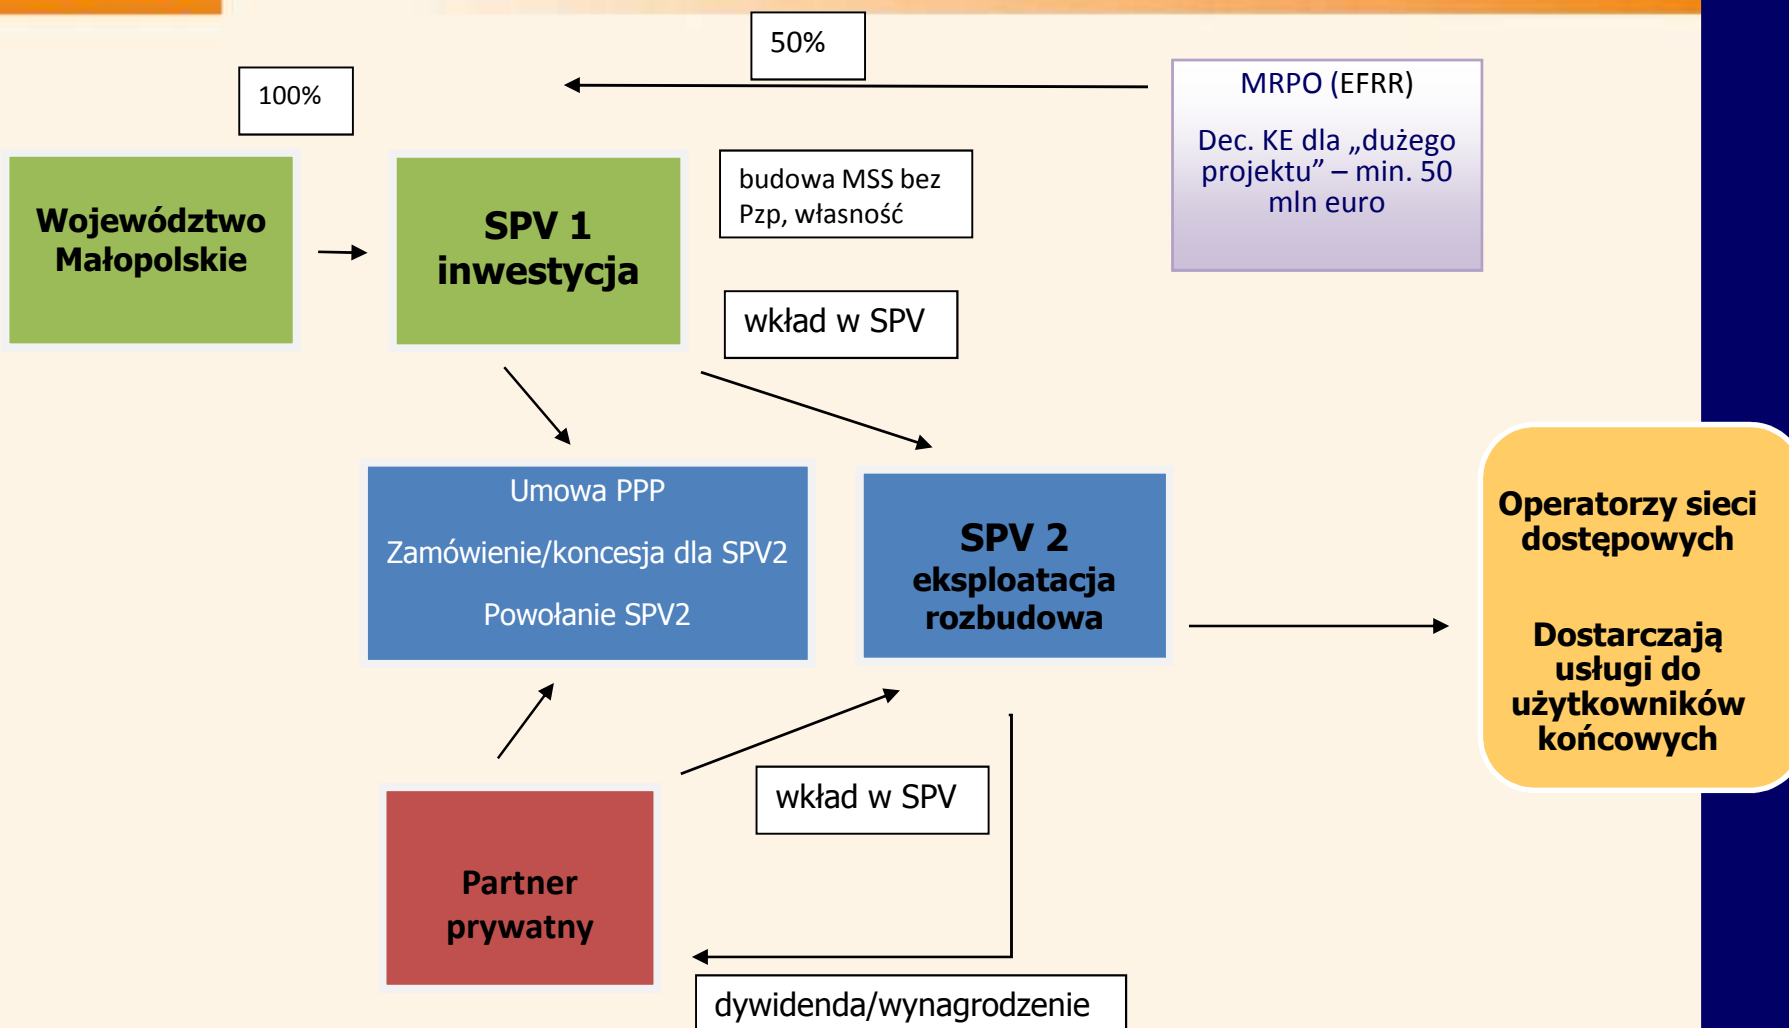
50%

100%

MRPO (EFRR)

Dec. KE dla „dużego projektu” – min. 50 mln euro

Województwo Małopolskie

SPV 1 inwestycja

budowa MSS bez Pzp, własność

wkład w SPV

Umowa PPP

Zamówienie/koncesja dla SPV2

Powołanie SPV2

SPV 2 eksploatacja rozbudowa

Operatorzy sieci dostępowych

Dostarczają usługi do użytkowników końcowych

wkład w SPV

Partner prywatny

dywidenda/wynagrodzenie